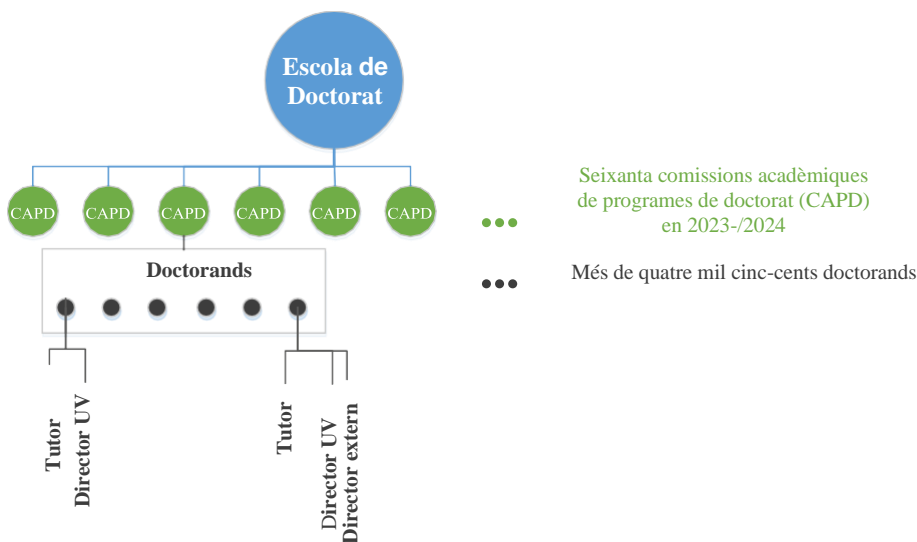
Escola de Doctorat

CAPD CAPD CAPD CAPD CAPD CAPD

Seixanta comissions acadèmiques de programes de doctorat (CAPD) en 2023-/2024

Doctorands

Més de quatre mil cinc-cents doctorands

Tutor
Director UV

Tutor
Director UV
Director extern